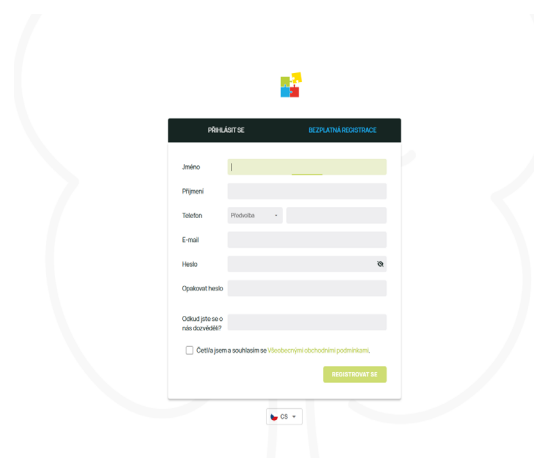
PŘIHLÁSIT SE

BEZPLATNÁ REGISTRACE

Jméno

Příjmení

Telefon

Předvolba

E-mail

Heslo

Opakovat heslo

Odkud jste se o nás dozvěděli?

Četl/a jsem a souhlasím se Všeobecnými obchodními podmínkami.

REGISTROVAT SE

CS